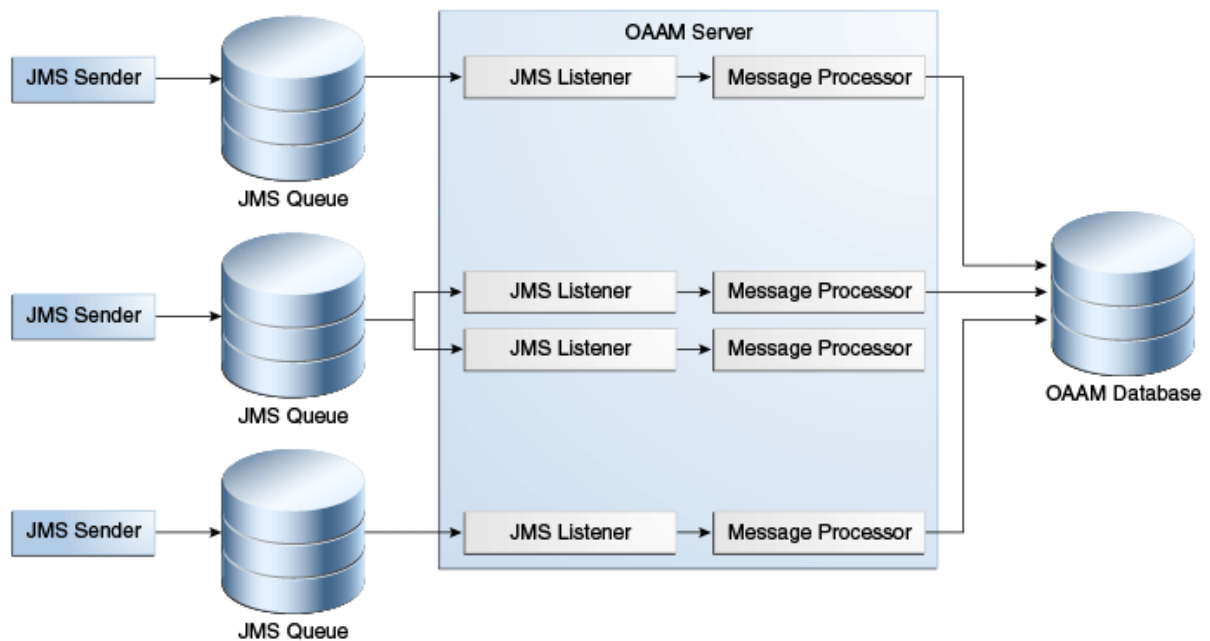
OAAM Server

JMS Sender

JMS Queue

JMS Listener

Message Processor

JMS Sender

JMS Queue

JMS Listener

Message Processor

JMS Listener

Message Processor

OAAM Database

JMS Sender

JMS Queue

JMS Listener

Message Processor